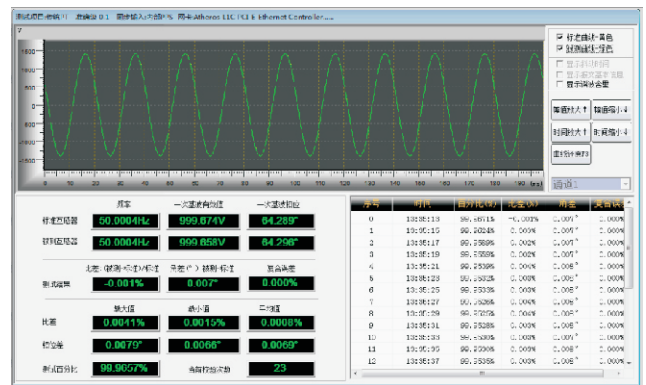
测试项目:电压(1) 准确度 0.1 同步输入方向(P)% 网卡:Atheros L1C PCI-E Ethernet Controller...

☑ 标准曲线-黄色
☑ 被测曲线-绿色
☐ 显示时间标记
☐ 显示相位差标记
☐ 显示网络含量

幅值放大↑ 幅值缩小↓
时间放大↑ 时间缩小↓
自动分析开始

通道1

V
1500
1000
500
0
-500
-1000
-1500
0 10 20 30 40 50 60 70 80 90 100 110 120 130 140 150 160 170 180 190 (ms)

| | 频率 | 一次谐波有效值 | 一次谐波相位 |
|---|---|---|---|
| 标准互感器 | 50.0004Hz | 999.674V | 64.289° |
| 被测互感器 | 50.0004Hz | 999.658V | 64.296° |

| | 比差(被测-标准)/标准 | 角差(°)被测-标准 | 复合误差 |
|---|---|---|---|
| 测试结果 | -0.001% | 0.007° | 0.000% |

| | 最大值 | 最小值 | 平均值 |
|---|---|---|---|
| 比差 | 0.0041% | 0.0015% | 0.0008% |
| 相位差 | 0.0079° | 0.0066° | 0.0069° |
| 测试百分比 | 99.9657% | 当前存储次数 | 23 |

| 序号 | 时间 | 百分比(%) | 比差(%) | 角差 | 复合误差 |
|---|---|---|---|---|---|
| 0 | 13:35:13 | 99.4871% | -0.000% | 0.007° | 0.000% |
| 1 | 13:35:15 | 99.5024% | 0.000% | 0.007° | 0.000% |
| 2 | 13:35:17 | 99.5589% | 0.000% | 0.007° | 0.000% |
| 3 | 13:35:19 | 99.5559% | 0.000% | 0.007° | 0.000% |
| 4 | 13:35:21 | 99.5539% | 0.000% | 0.006° | 0.000% |
| 5 | 13:35:23 | 99.5582% | 0.000% | 0.007° | 0.000% |
| 6 | 13:35:25 | 99.5523% | 0.000% | 0.007° | 0.000% |
| 7 | 13:35:27 | 99.7526% | 0.000% | 0.007° | 0.000% |
| 8 | 13:35:29 | 99.5579% | 0.000% | 0.006° | 0.000% |
| 9 | 13:35:31 | 99.5526% | 0.000% | 0.006° | 0.000% |
| 10 | 13:35:33 | 99.5538% | 0.000% | 0.007° | 0.000% |
| 11 | 13:35:35 | 99.5390% | 0.000% | 0.006° | 0.000% |
| 12 | 13:35:37 | 99.5535% | 0.000% | 0.006° | 0.000% |